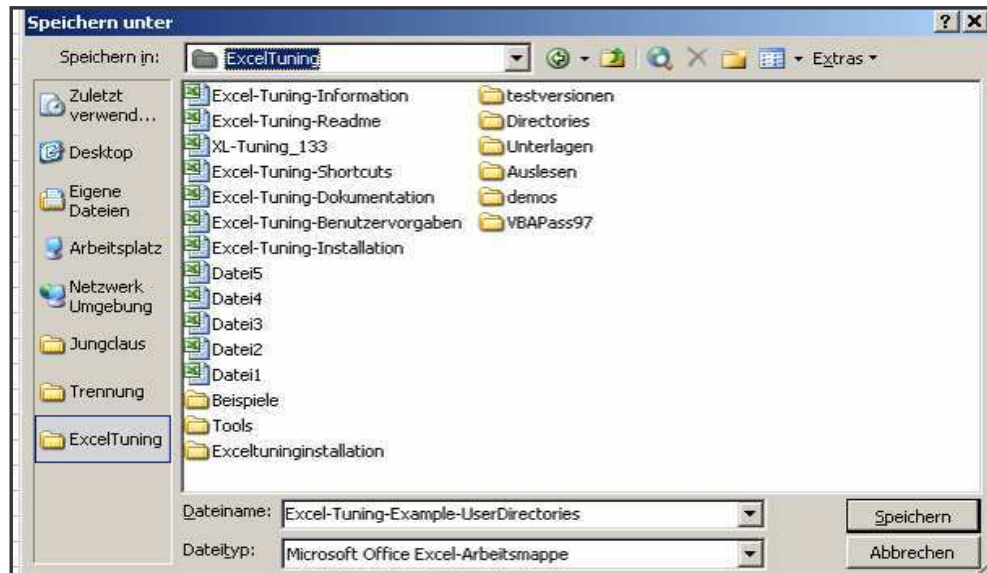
Speichern unter

?

X

Speichern in: ExcelTuning

Extras

Zuletzt verwend...

Desktop

Eigene Dateien

Arbeitsplatz

Netzwerk Umgebung

Jungclaus

Trennung

ExcelTuning

Excel-Tuning-Information
Excel-Tuning-Readme
XL-Tuning_133
Excel-Tuning-Shortcuts
Excel-Tuning-Dokumentation
Excel-Tuning-Benutzervorgaben
Excel-Tuning-Installation
Datei5
Datei4
Datei3
Datei2
Datei1
Beispiele
Tools
Exceltuninginstallation

testversionen
Directories
Unterlagen
Auslesen
demos
VBAPass97

Dateiname: Excel-Tuning-Example-UserDirectories

Dateityp: Microsoft Office Excel-Arbeitsmappe

Speichern

Abbrechen